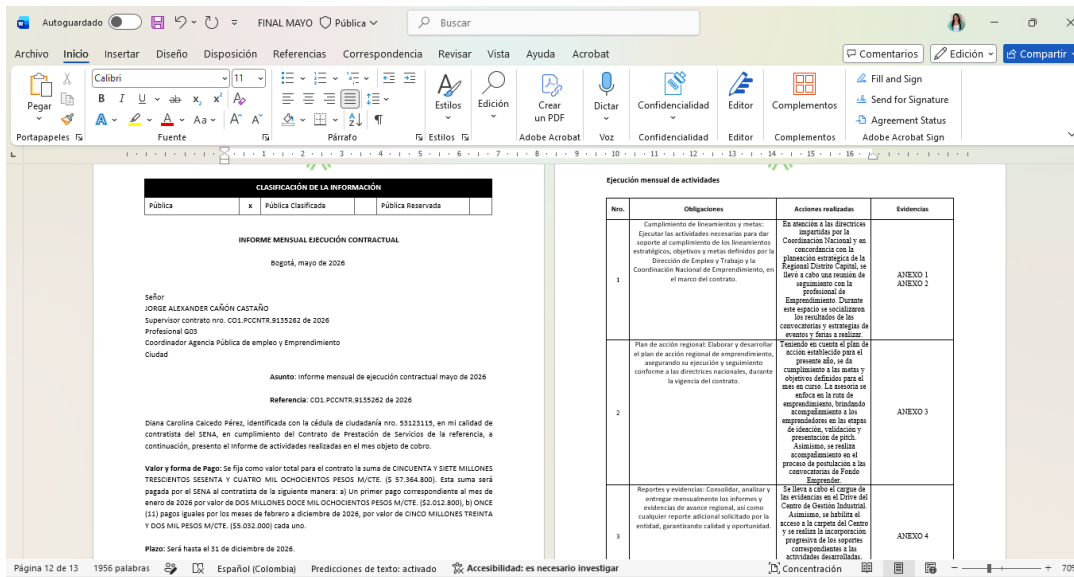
Autoguardado FINAL MAYO Pública Buscar

Archivo Inicio Insertar Diseño Disposición Referencias Correspondencia Revisar Vista Ayuda Acrobat Comentarios Edición Compartir

Pegar Portapapeles Calibri 11 Fuente Párrafo Estilos Estilos Edición Crear un PDF Adobe Acrobat Dictar Voz Confidencialidad Confidencialidad Editor Editor Complementos Complementos Fill and Sign Send for Signature Agreement Status Adobe Acrobat Sign

| CLASIFICACIÓN DE LA INFORMACIÓN | | | | | |
|---|---|---|---|---|---|
| Pública | x | Pública Clasificada | | Pública Reservada | |

INFORME MENSUAL EJECUCIÓN CONTRACTUAL

Bogotá, mayo de 2026

Señor
JORGE ALEXANDER CAÑÓN CASTAÑO
Supervisor contrato nro. CO1.PCCNTR.9135262 de 2026
Profesional G03
Coordinador Agencia Pública de empleo y Emprendimiento
Ciudad

Asunto: Informe mensual de ejecución contractual mayo de 2026

Referencia: CO1.PCCNTR.9135262 de 2026

Diana Carolina Caicedo Pérez, identificada con la cédula de ciudadanía nro. 53123115, en mi calidad de contratista del SENA, en cumplimiento del Contrato de Prestación de Servicios de la referencia, a continuación, presento el informe de actividades realizadas en el mes objeto de cobro.

Valor y forma de Pago: Se fija como valor total para el contrato la suma de CINCUENTA Y SIETE MILLONES TRESCIENTOS SESENTA Y CUATRO MIL OCHOCIENTOS PESOS M/CTE. ($ 57.364.800). Esta suma será pagada por el SENA al contratista de la siguiente manera: a) Un primer pago correspondiente al mes de enero de 2026 por valor de DOS MILLONES DOCE MIL OCHOCIENTOS PESOS M/CTE. ($2.012.800), b) ONCE (11) pagos iguales por los meses de febrero a diciembre de 2026, por valor de CINCO MILLONES TREINTA Y DOS MIL PESOS M/CTE. ($5.032.000) cada uno.

Plazo: Será hasta el 31 de diciembre de 2026.

Ejecución mensual de actividades

| Nro. | Obligaciones | Acciones realizadas | Evidencias |
|---|---|---|---|
| 1 | Cumplimiento de lineamientos y metas: Ejecutar las actividades necesarias para dar soporte al cumplimiento de los lineamientos estratégicos, objetivos y metas definidos por la Dirección de Empleo y Trabajo y la Coordinación Nacional de Emprendimiento, en el marco del contrato. | En atención a las directrices impartidas por la Coordinación Nacional y en concordancia con la planeación estratégica de la Regional Distrito Capital, se llevó a cabo una reunión de seguimiento con la profesional de Emprendimiento. Durante este espacio se socializaron los resultados de las convocatorias y estrategias de eventos y ferias a realizar. | ANEXO 1 ANEXO 2 |
| 2 | Plan de acción regional: Elaborar y desarrollar el plan de acción regional de emprendimiento, asegurando su ejecución y seguimiento conforme a las directrices nacionales, durante la vigencia del contrato. | Teniendo en cuenta el plan de acción establecido para el presente año, se da cumplimiento a las metas y objetivos definidos para el mes en curso. La asesoría se enfoca en la ruta de emprendimiento, brindando acompañamiento a los emprendedores en las etapas de ideación, validación y presentación de pitch. Asimismo, se realiza acompañamiento en el proceso de postulación a las convocatorias de Fondo Emprender. | ANEXO 3 |
| 3 | Reportes y evidencias: Consolidar, analizar y entregar mensualmente los informes y evidencias de avance regional, así como cualquier reporte adicional solicitado por la entidad, garantizando calidad y oportunidad | Se llevó a cabo el cargue de las evidencias en el Drive del Centro de Gestión Industrial. Asimismo, se habilita el acceso a la carpeta del Centro y se realiza la incorporación progresiva de los soportes correspondientes a las actividades desarrolladas. | ANEXO 4 |

Página 12 de 13 1956 palabras Español (Colombia) Predicciones de texto: activado Accesibilidad: es necesario investigar Concentración 70%